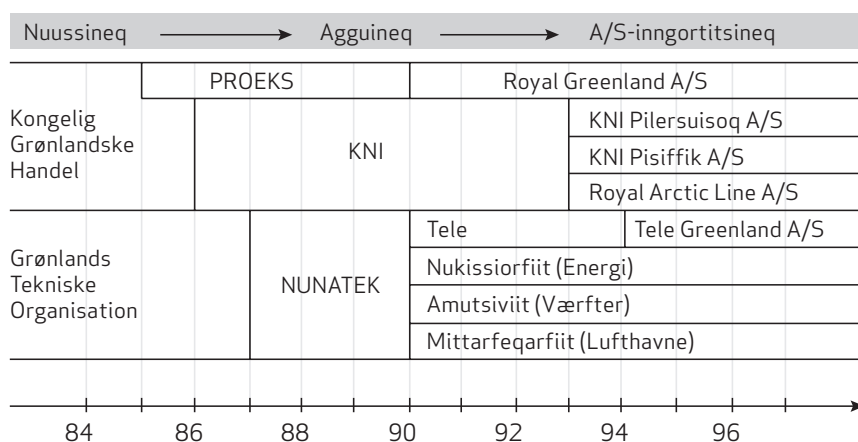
Nuussineq → Agguineq → A/S-inngortitsineq

PROEKS

Royal Greenland A/S

Kongelig Grønlandske Handel

KNI

KNI Pilersuisoq A/S

KNI Pisiffik A/S

Royal Arctic Line A/S

Grønlands Tekniske Organisation

NUNATEK

Tele

Tele Greenland A/S

Nukissiorfiit (Energi)

Amutsiviit (Værfter)

Mittarfeqarfiit (Lufthavne)

84 86 88 90 92 94 96